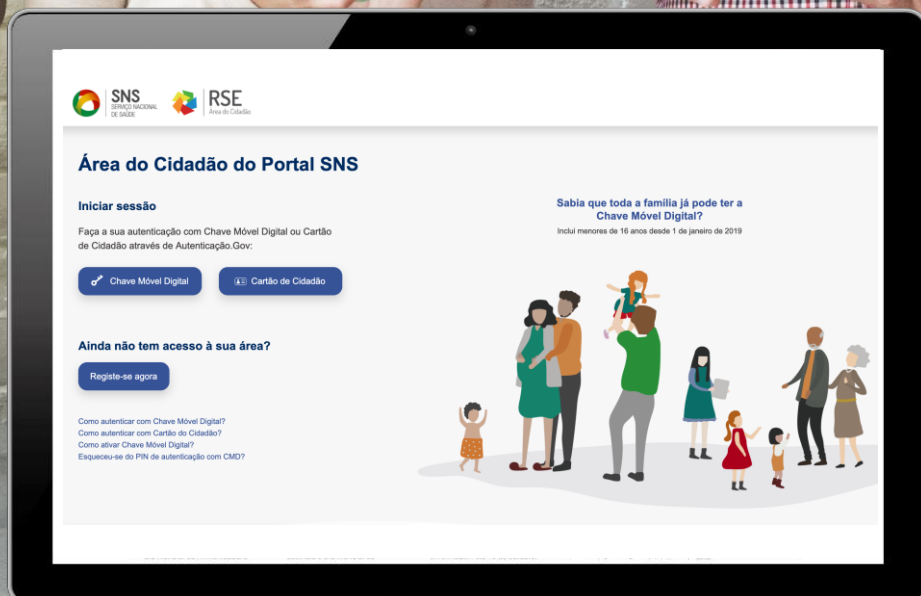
SNS SERVIÇO NACIONAL DE SAÚDE

RSE Área do Cidadão

Área do Cidadão do Portal SNS

Iniciar sessão

Faça a sua autenticação com Chave Móvel Digital ou Cartão de Cidadão através de Autenticação.Gov:

Chave Móvel Digital

Cartão de Cidadão

Ainda não tem acesso à sua área?

Registe-se agora

Como autenticar com Chave Móvel Digital?
Como autenticar com Cartão do Cidadão?
Como ativar Chave Móvel Digital?
Esqueceu-se do PIN de autenticação com CMD?

Sabia que toda a família já pode ter a Chave Móvel Digital?

Inclui menores de 16 anos desde 1 de janeiro de 2019